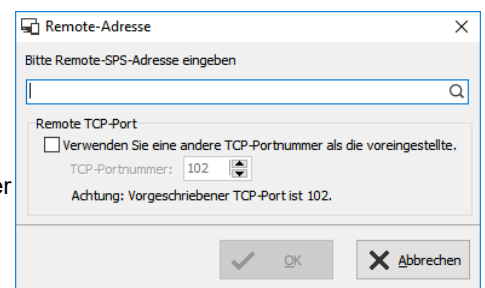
Remote-Adresse

Bitte Remote-SPS-Adresse eingeben

Remote TCP-Port

Verwenden Sie eine andere TCP-Portnummer als die voreingestellte.

TCP-Portnummer: 102

er

Achtung: Vorgeschriebener TCP-Port ist 102.

OK

Abbrechen